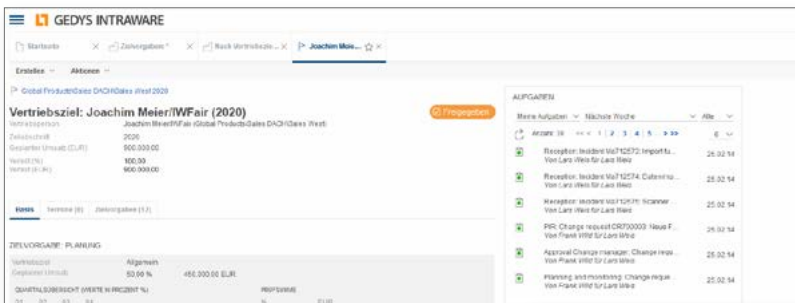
GEDYS INTRAWARE

Startseite | Zielvorgaben * | Nach Vertriebsziele... | Joachim Meie...

Erstellen | Aktionen

Global Products\Sales DACH\Sales West 2020

Vertriebsziel: Joachim Meier/IWFair (2020)

Freigegeben

Vertriebsperson: Joachim Meier/IWFair (Global Products\Sales DACH\Sales West)
Zeitabschnitt: 2020
Geplanter Umsatz (EUR): 900.000,00
Verteilt (%): 100,00
Verteilt (EUR): 900.000,00

Basis | Termine (0) | Zielvorgaben (12)

ZIELVORGABE: PLANUNG

Vertriebsziel: Allgemein
Geplanter Umsatz: 50,00 % | 450.000,00 EUR

QUARTALSÜBERSICHT (WERTE IN PROZENT %) | PROGNOSE
Q1 | Q2 | Q3 | Q4 | % | EUR

AUFGABEN

Meine Aufgaben | Nächste Woche | Alle

Anzahl: 39 | 1 2 3 4 5 | 6

Reception: Incident Wa712572: Import fu... Von Lars Weis für Lars Weis | 25.02.14
Reception: Incident Wa712574: Catering... Von Lars Weis für Lars Weis | 25.02.14
Reception: Incident Wa712575: Scanner... Von Lars Weis für Lars Weis | 25.02.14
PIR: Change request CR700003: Neue F... Von Frank Wild für Lars Weis | 25.02.14
Approval Change manager: Change reque... Von Frank Wild für Lars Weis | 25.02.14
Planning and monitoring: Change reque... Von Frank Wild für Lars Weis | 25.02.14